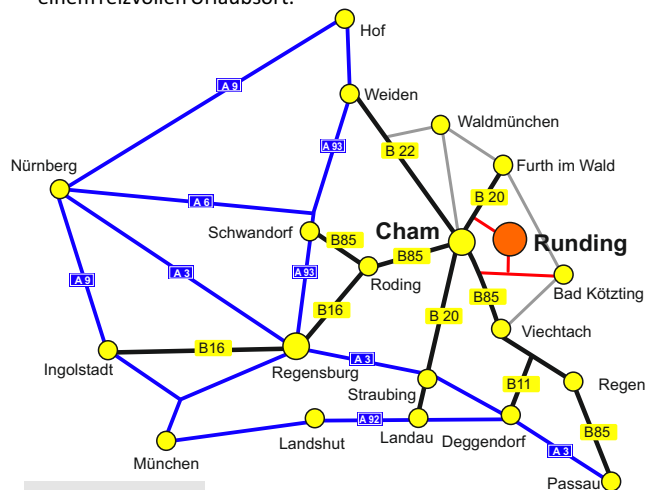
einen reizvollen Urlaubsort.

Hof
A 9
Weiden
Waldmünchen
A 93
B 22
Nürnberg
Furth im Wald
B 20
A 6
Cham
Runding
Schwandorf
B85
B85
A 3
A 93
Roding
Bad Kötzting
A 9
B85
B16
B 20
Viechtach
B16
Ingolstadt
Regensburg
A 3
B11
Regen
Straubing
A 92
Landshut
Landau
Deggendorf
B85
München
A 3
Passau